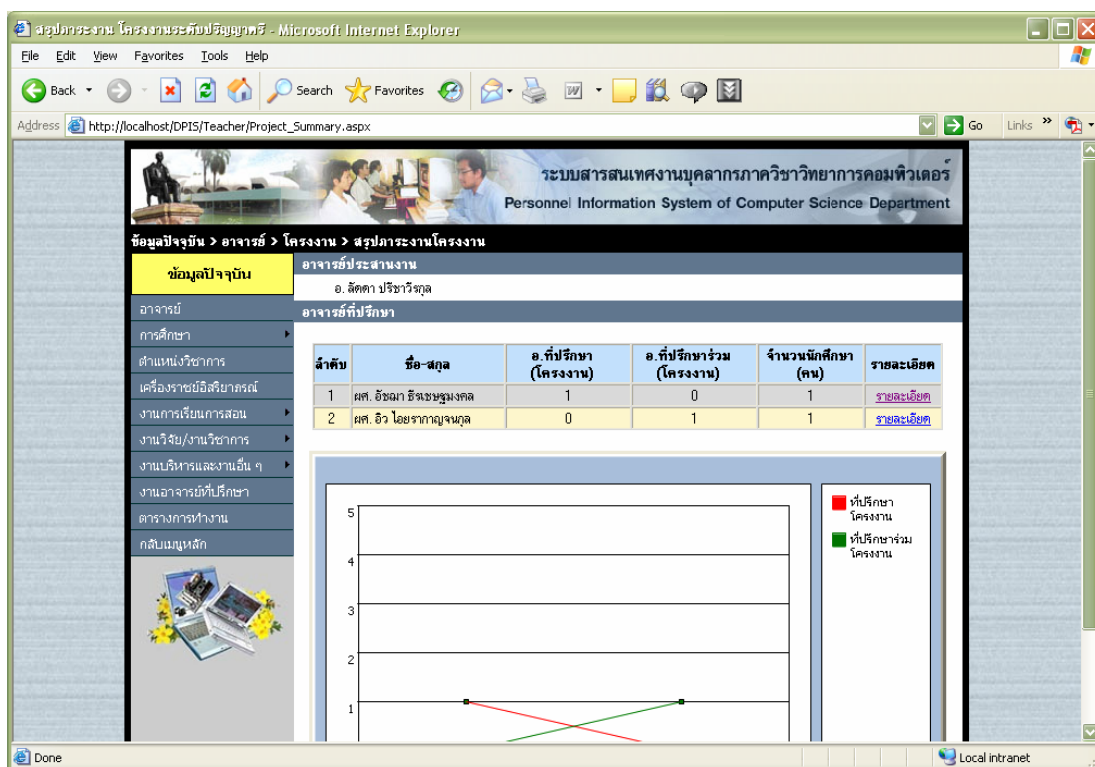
สรุปภาระงาน โครงงานระดับปริญญาตรี - Microsoft Internet Explorer

File Edit View Favorites Tools Help

Back Search Favorites

Address http://localhost/DPIS/Teacher/Project_Summary.aspx Go Links

ระบบสารสนเทศงานบุคลากรภาควิชาวิทยาการคอมพิวเตอร์
Personnel Information System of Computer Science Department

ข้อมูลปัจจุบัน > อาจารย์ > โครงงาน > สรุปภาระงานโครงงาน

ข้อมูลปัจจุบัน

อาจารย์
การศึกษา
ตำแหน่งวิชาการ
เครื่องราชย์อิสริยาภรณ์
งานการเรียนการสอน
งานวิจัย/งานวิชาการ
งานบริหารและงานอื่น ๆ
งานอาจารย์ที่ปรึกษา
ตารางการทำงาน
กลับเมนูหลัก

อาจารย์ประสานงาน
อ. ลัดดา ปรีชาวิรกุล
อาจารย์ที่ปรึกษา

| ลำดับ | ชื่อ-สกุล | อ.ที่ปรึกษา (โครงงาน) | อ.ที่ปรึกษาร่วม (โครงงาน) | จำนวนนักศึกษา (คน) | รายละเอียด |
|---|---|---|---|---|---|
| 1 | ผศ. อัชฌา ธีรเชษฐมงคล | 1 | 0 | 1 | รายละเอียด |
| 2 | ผศ. อิว ไอยราภาญจนกุล | 0 | 1 | 1 | รายละเอียด |

5
4
3
2
1

ที่ปรึกษาโครงงาน
ที่ปรึกษาร่วมโครงงาน

Done Local intranet